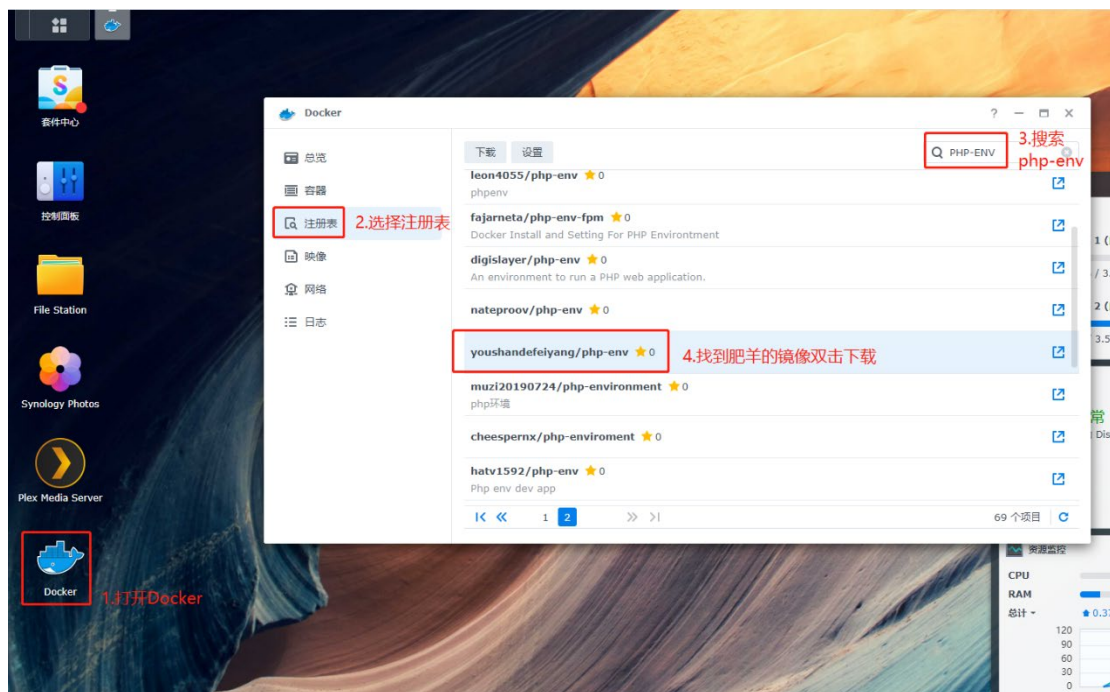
套件中心

控制面板

File Station

Synology Photos

Plex Media Server

Docker

1.打开Docker

Docker

? — ☐ ×

总览
容器
注册表
2.选择注册表
映像
网络
日志

下载 设置

PHP-ENV

3.搜索 php-env

leon4055/php-env ★ 0
phpenv

fajarneta/php-env-fpm ★ 0
Docker Install and Setting For PHP Environtment

digislayer/php-env ★ 0
An environment to run a PHP web application.

nateproov/php-env ★ 0

youshandefeiyang/php-env ★ 0

4.找到肥羊的镜像双击下载

muzi20190724/php-environment ★ 0
php环境

cheespernx/php-enviroment ★ 0

hatv1592/php-env ★ 0
Php env dev app

1 2

69 个项目

资源监控
CPU
RAM
总计
120
90
60
30
0